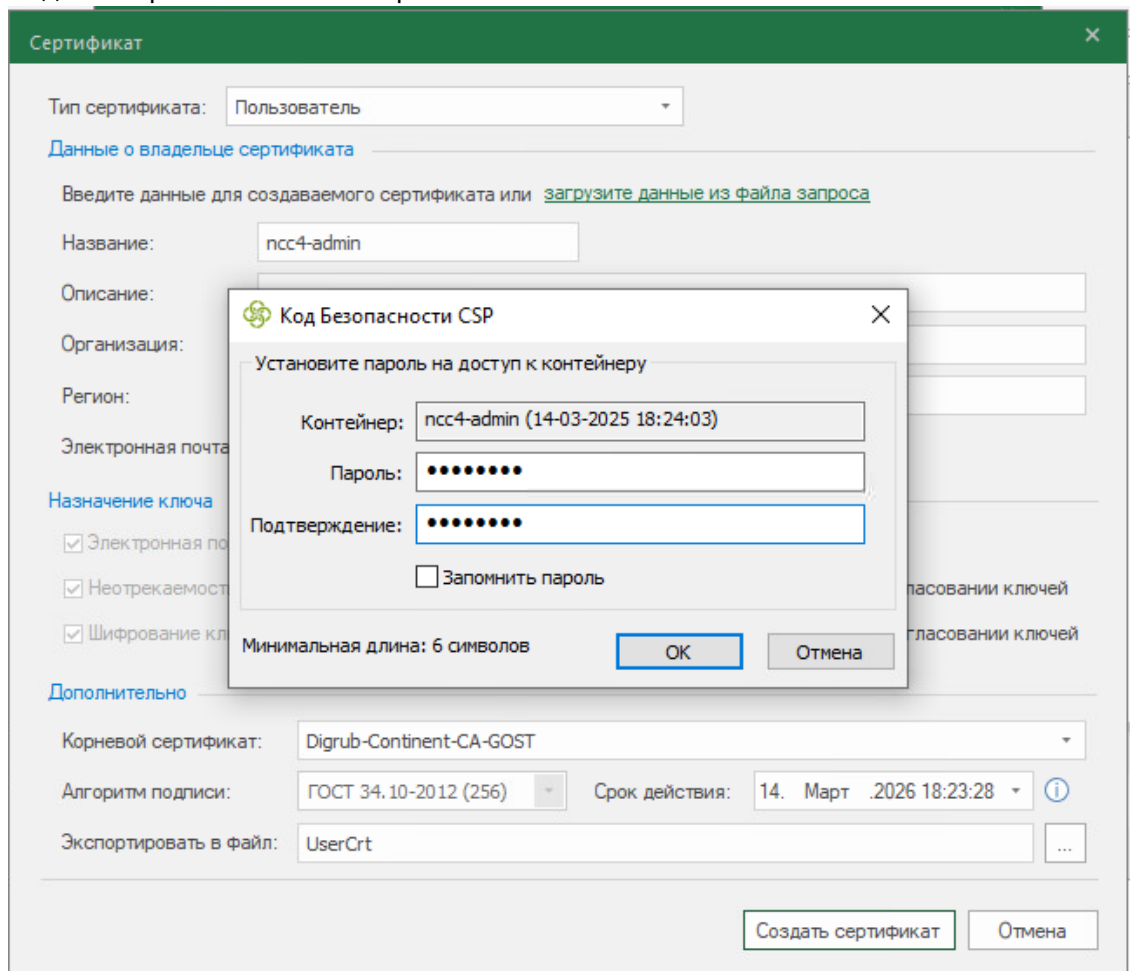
Сертификат

Тип сертификата: Пользователь

Данные о владельце сертификата

Введите данные для создаваемого сертификата или загрузите данные из файла запроса

Название: ncc4-admin

Описание:

Организация:

Регион:

Электронная почта

Назначение ключа

Электронная по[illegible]

Неотрекаемост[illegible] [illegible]ласовании ключей

Шифрование кл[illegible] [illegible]гласовании ключей

Код Безопасности CSP

Установите пароль на доступ к контейнеру

Контейнер: ncc4-admin (14-03-2025 18:24:03)

Пароль: ••••••••

Подтверждение: ••••••••

Запомнить пароль

Минимальная длина: 6 символов

OK

Отмена

Дополнительно

Корневой сертификат: Digrub-Continent-CA-GOST

Алгоритм подписи: ГОСТ 34.10-2012 (256)

Срок действия: 14. Март .2026 18:23:28

Экспортировать в файл: UserCrt

...

Создать сертификат

Отмена